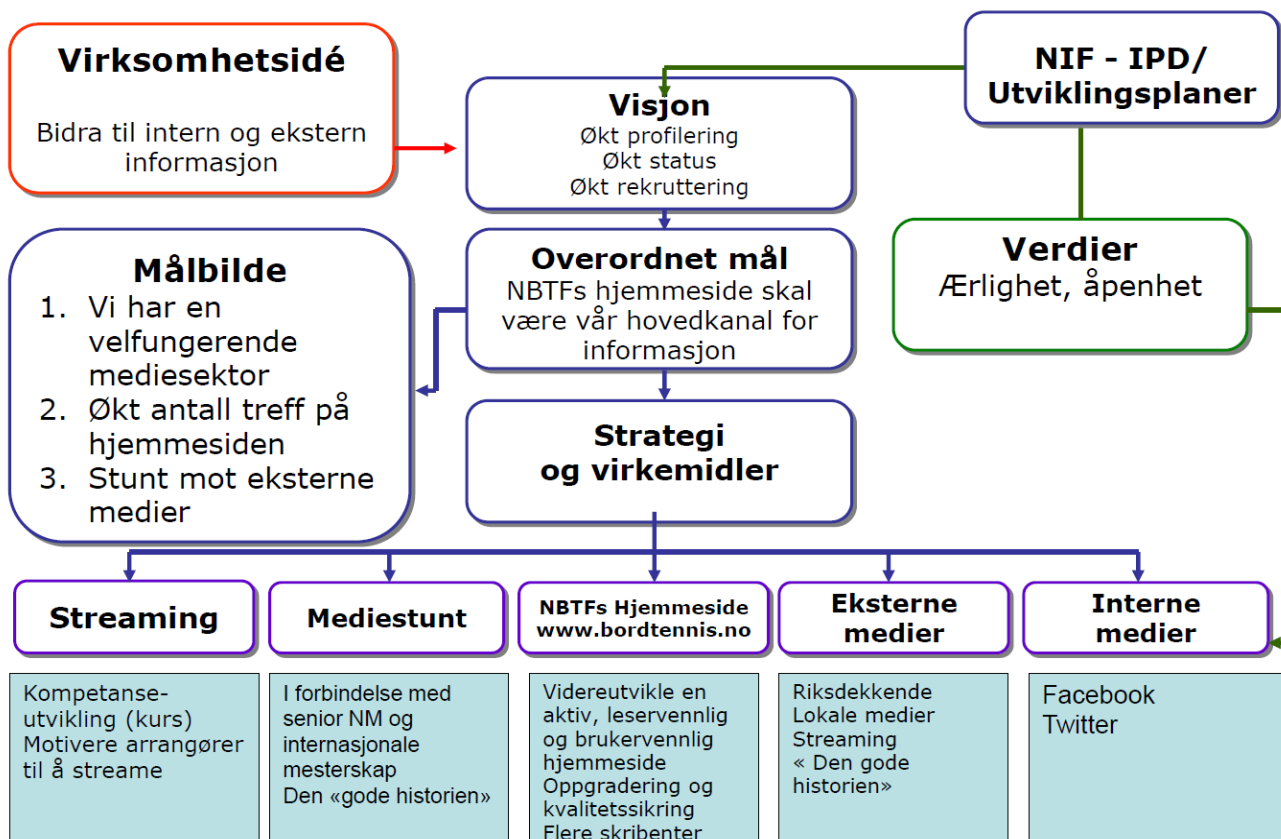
Virksomhetsidé

Bidra til intern og ekstern informasjon

NIF - IPD/ Utviklingsplaner

Visjon
Økt profilering
Økt status
Økt rekruttering

Målbilde
1. Vi har en velfungerende mediesektor
2. Økt antall treff på hjemmesiden
3. Stunt mot eksterne medier

Overordnet mål
NBTFs hjemmeside skal være vår hovedkanal for informasjon

Verdier
Ærlighet, åpenhet

Strategi og virkemidler

Streaming

Mediestunt

NBTFs Hjemmeside www.bordtennis.no

Eksterne medier

Interne medier

Kompetanse-utvikling (kurs)
Motivere arrangører til å streame

I forbindelse med senior NM og internasjonale mesterskap
Den «gode historien»

Videreutvikle en aktiv, leservennlig og brukervennlig hjemmeside
Oppgradering og kvalitetssikring
Flere skribenter

Riksdekkende
Lokale medier
Streaming
« Den gode historien»

Facebook
Twitter